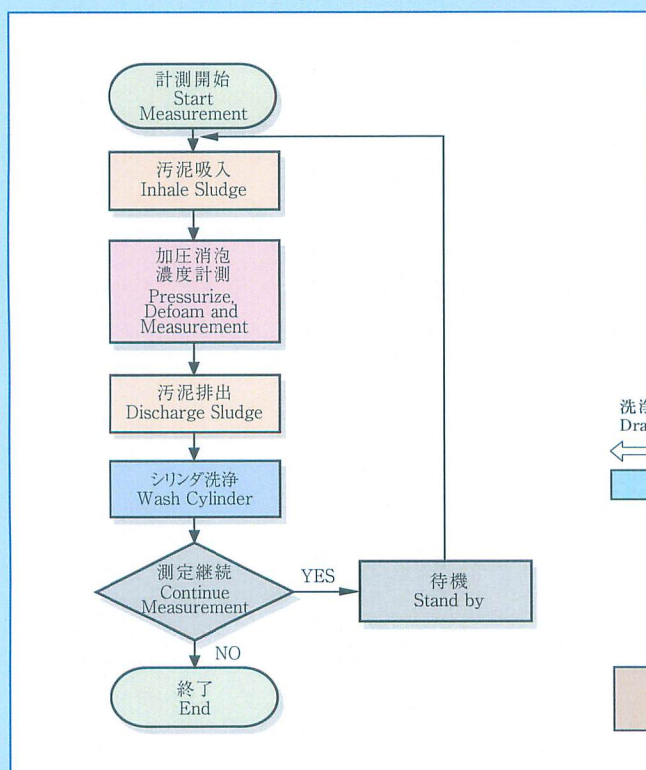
計測開始
Start
Measurement

汚泥吸入
Inhale Sludge

加圧消泡
濃度計測
Pressurize,
Defoam and
Measurement

汚泥排出
Discharge Sludge

シリンダ洗浄
Wash Cylinder

測定継続
Continue
Measurement

YES

待機
Stand by

NO

終了
End

洗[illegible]
Dra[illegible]